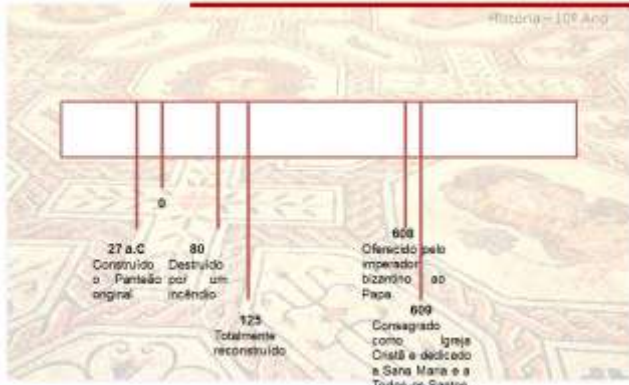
História – 10º Ano

0

27 a.C
Construído o Panteão original

80
Destruído por um incêndio

125
Totalmente reconstruído

608
Oferecido pelo imperador bizantino ao Papa

609
Consagrado como Igreja Cristã e dedicado a Sana Maria e a Todos os Santos